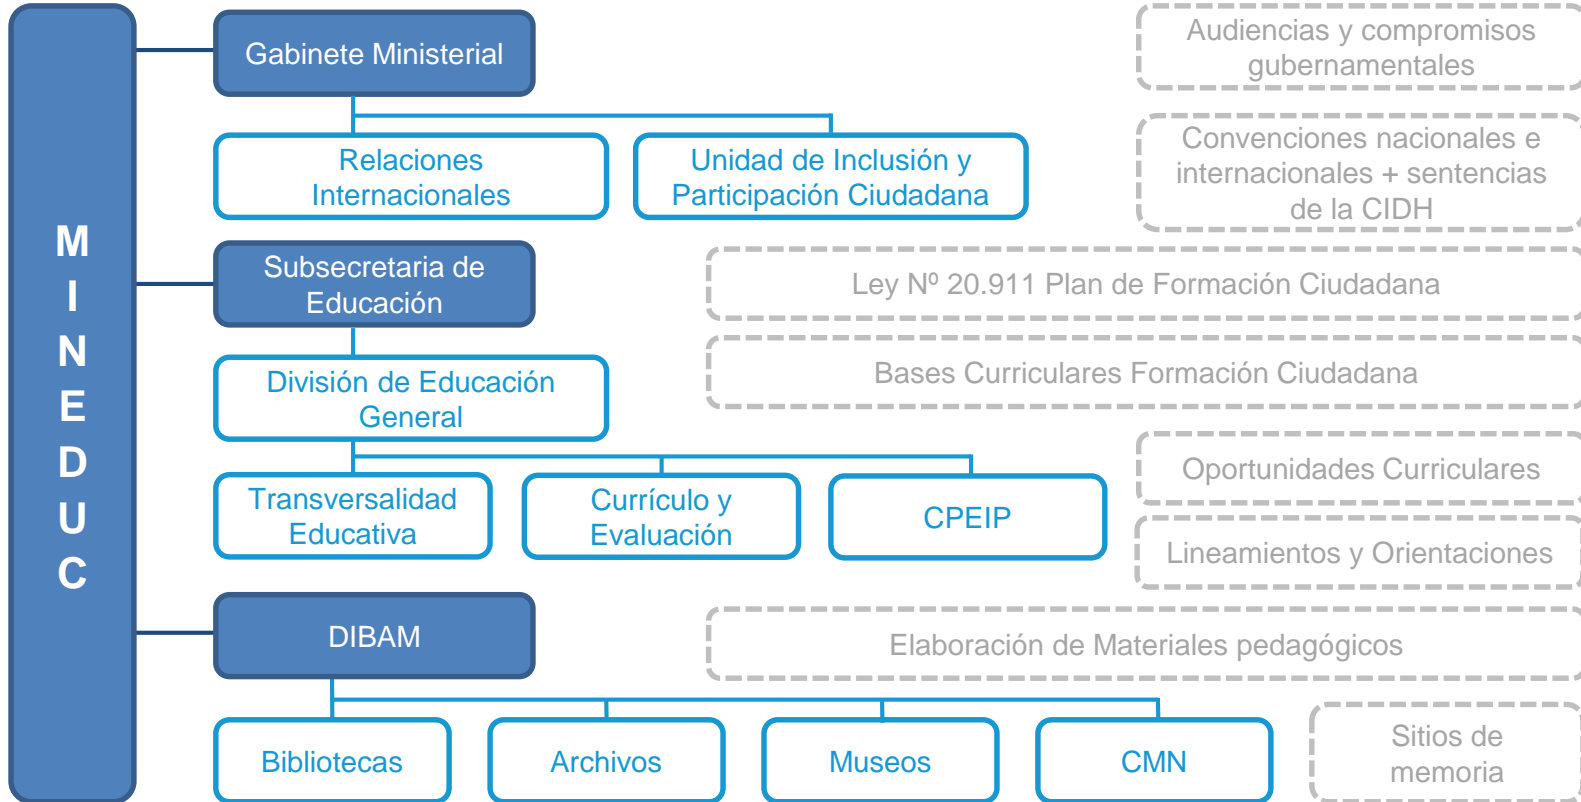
MINEDUC

Gabinete Ministerial

Audiencias y compromisos gubernamentales

Relaciones Internacionales

Unidad de Inclusión y Participación Ciudadana

Convenciones nacionales e internacionales + sentencias de la CIDH

Subsecretaria de Educación

Ley Nº 20.911 Plan de Formación Ciudadana

División de Educación General

Bases Curriculares Formación Ciudadana

Transversalidad Educativa

Currículo y Evaluación

CPEIP

Oportunidades Curriculares

Lineamientos y Orientaciones

DIBAM

Elaboración de Materiales pedagógicos

Bibliotecas

Archivos

Museos

CMN

Sitios de memoria